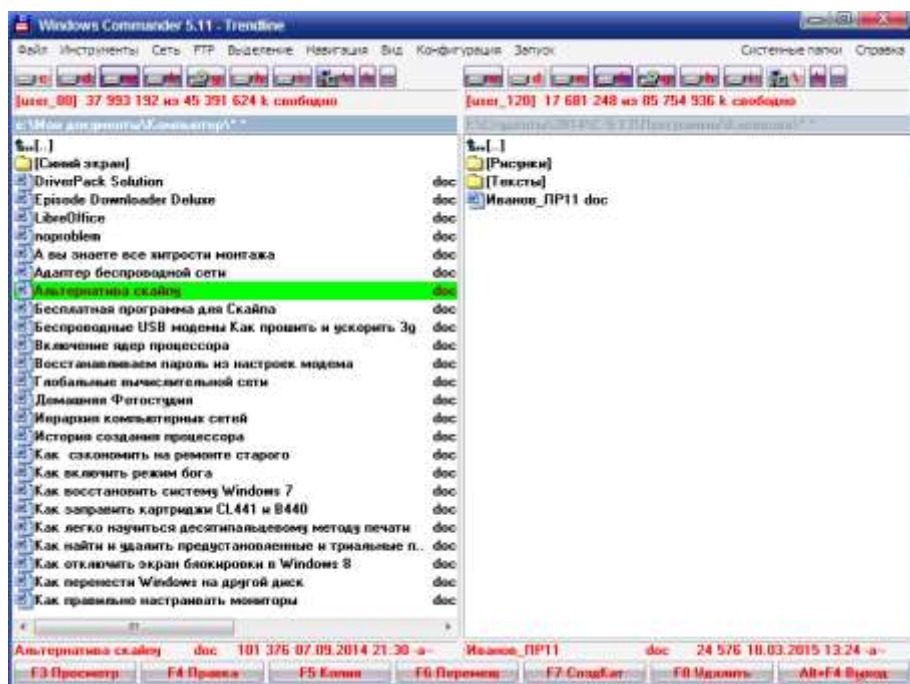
Windows Commander 5.11 - Trendline

Файл Инструменты Сеть FTP Выделение Навигация Вид Конфигурация Запуск Системные папки Справка

[user_00] 37 993 192 из 45 391 624 k свободно

[user_120] 17 681 248 из 85 754 936 k свободно

c:\Мои документы\Компьютер\*.*

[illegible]

[..]
[Синий экран]
DriverPack Solution doc
Episode Downloader Deluxe doc
LibreOffice doc
noproblem doc
А вы знаете все хитрости монтажа doc
Адаптер беспроводной сети doc
Альтернатива скайпу doc
Бесплатная программа для Скайпа doc
Беспроводные USB модемы Как прошить и ускорить 3g doc
Включение ядер процессора doc
Восстанавливаем пароль из настроек модема doc
Глобальные вычислительной сети doc
Домашняя Фотостудия doc
Иерархия компьютерных сетей doc
История создания процессора doc
Как сэкономить на ремонте старого doc
Как включить режим бога doc
Как восстановить систему Windows 7 doc
Как заправить картриджи CL441 и B440 doc
Как легко научиться десятипальцевому методу печати doc
Как найти и удалить предустановленные и триальные п.. doc
Как отключить экран блокировки в Windows 8 doc
Как перенести Windows на другой диск doc
Как правильно настраивать мониторы doc

[..]
[Рисунки]
[Тексты]
Иванов_ПР11 doc

Альтернатива скайпу doc 101 376 07.09.2014 21:30 -a-
Иванов_ПР11 doc 24 576 18.03.2015 13:24 -a-

F3 Просмотр F4 Правка F5 Копия F6 Перемещ F7 СоздКат F8 Удалить Alt+F4 Выход